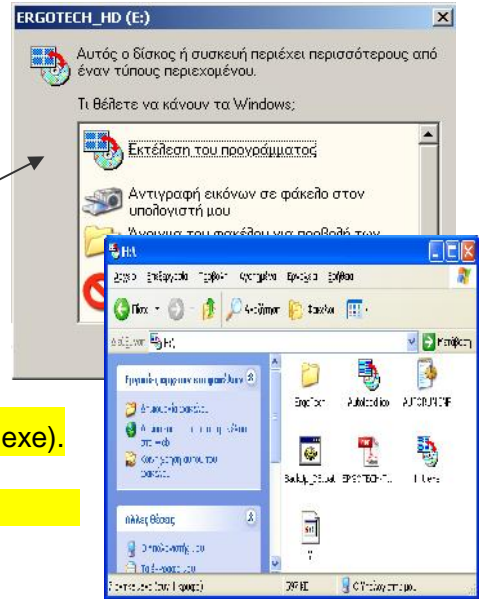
ERGOTECH_HD (E:)

Αυτός ο δίσκος ή συσκευή περιέχει περισσότερους από έναν τύπους περιεχομένου.

Τι θέλετε να κάνουν τα Windows;

Εκτέλεση του προγράμματος

Αντιγραφή εικόνων σε φάκελο στον υπολογιστή μου

Άνοιγμα του φακέλου για προβολή των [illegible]

E:\

Αρχείο Επεξεργασία Προβολή Αγαπημένα Εργαλεία Βοήθεια

Πίσω Αναζήτηση Φάκελοι

Διεύθυνση E:\

Μετάβαση

Εργασίες αρχείων και φακέλων

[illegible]

Άλλες θέσεις

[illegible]

ErgoTech Autorun.inf AUTORUN.INF

Backup_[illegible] ERGOTECH-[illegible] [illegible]

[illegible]

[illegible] 399 KB Ο υπολογιστής μου

exe).